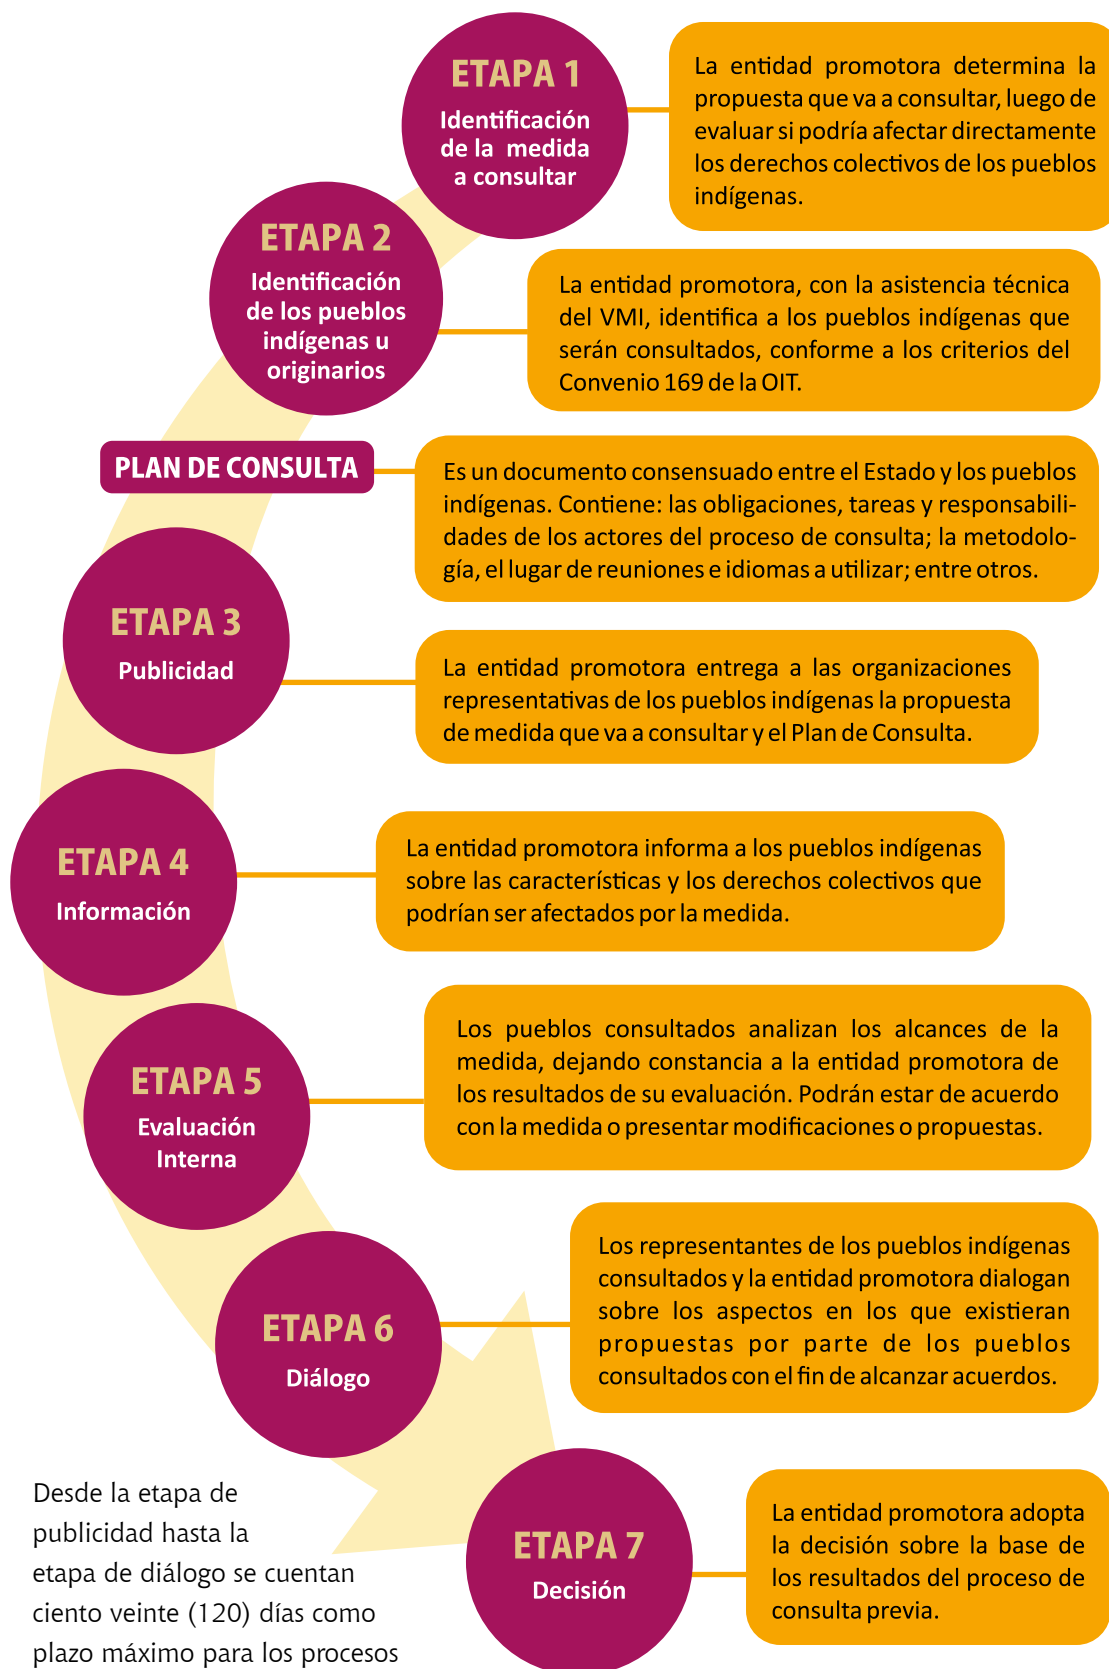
ETAPA 1
Identificación de la medida a consultar

La entidad promotora determina la propuesta que va a consultar, luego de evaluar si podría afectar directamente los derechos colectivos de los pueblos indígenas.

ETAPA 2
Identificación de los pueblos indígenas u originarios

La entidad promotora, con la asistencia técnica del VMI, identifica a los pueblos indígenas que serán consultados, conforme a los criterios del Convenio 169 de la OIT.

PLAN DE CONSULTA

Es un documento consensuado entre el Estado y los pueblos indígenas. Contiene: las obligaciones, tareas y responsabilidades de los actores del proceso de consulta; la metodología, el lugar de reuniones e idiomas a utilizar; entre otros.

ETAPA 3
Publicidad

La entidad promotora entrega a las organizaciones representativas de los pueblos indígenas la propuesta de medida que va a consultar y el Plan de Consulta.

ETAPA 4
Información

La entidad promotora informa a los pueblos indígenas sobre las características y los derechos colectivos que podrían ser afectados por la medida.

ETAPA 5
Evaluación Interna

Los pueblos consultados analizan los alcances de la medida, dejando constancia a la entidad promotora de los resultados de su evaluación. Podrán estar de acuerdo con la medida o presentar modificaciones o propuestas.

ETAPA 6
Diálogo

Los representantes de los pueblos indígenas consultados y la entidad promotora dialogan sobre los aspectos en los que existieran propuestas por parte de los pueblos consultados con el fin de alcanzar acuerdos.

Desde la etapa de publicidad hasta la etapa de diálogo se cuentan ciento veinte (120) días como plazo máximo para los procesos

ETAPA 7
Decisión

La entidad promotora adopta la decisión sobre la base de los resultados del proceso de consulta previa.